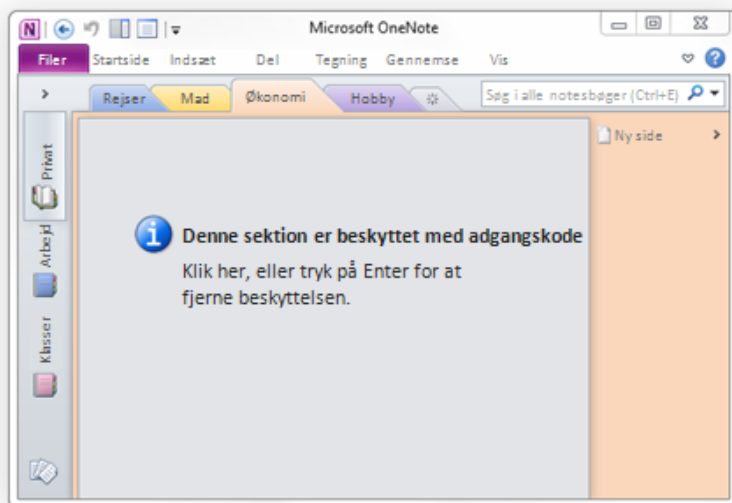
Microsoft OneNote

Filer Startside Indsæt Del Tegning Gennemse Vis

Rejser Mad Økonomi Hobby

Søg i alle notesbøger (Ctrl+E)

Privat

Arbejd

Klasser

Ny side

Denne sektion er beskyttet med adgangskode

Klik her, eller tryk på Enter for at fjerne beskyttelsen.